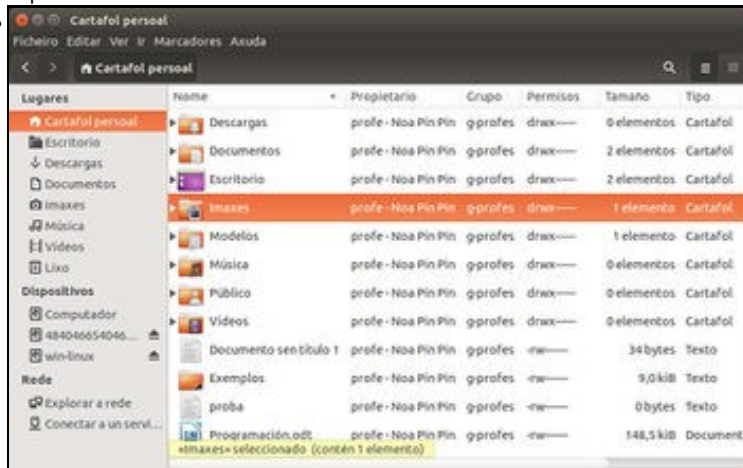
Cartafol persoal

Ficheiro Editar Ver Ir Marcadores Axuda

Cartafol persoal

Lugares
Cartafol persoal
Escritorio
Descargas
Documentos
Imaxes
Música
Vídeos
Lixo
Dispositivos
Computador
484046654046...
win-linux
Rede
Explorar a rede
Conectar a un servi...

| Nome | Propietario | Grupo | Permisos | Tamaño | Tipo |
|---|---|---|---|---|---|
| Descargas | profe - Noa Pin Pin | g-profes | drwx------ | 0 elementos | Cartafol |
| Documentos | profe - Noa Pin Pin | g-profes | drwx------ | 2 elementos | Cartafol |
| Escritorio | profe - Noa Pin Pin | g-profes | drwx------ | 2 elementos | Cartafol |
| Imaxes | profe - Noa Pin Pin | g-profes | drwx------ | 1 elemento | Cartafol |
| Modelos | profe - Noa Pin Pin | g-profes | drwx------ | 1 elemento | Cartafol |
| Música | profe - Noa Pin Pin | g-profes | drwx------ | 0 elementos | Cartafol |
| Público | profe - Noa Pin Pin | g-profes | drwx------ | 0 elementos | Cartafol |
| Vídeos | profe - Noa Pin Pin | g-profes | drwx------ | 0 elementos | Cartafol |
| Documento sen título 1 | profe - Noa Pin Pin | g-profes | -rw------- | 34 bytes | Texto |
| Exemplos | profe - Noa Pin Pin | g-profes | -rw------- | 9,0 kiB | Texto |
| proba | profe - Noa Pin Pin | g-profes | -rw------- | 0 bytes | Texto |
| Programación.odt | profe - Noa Pin Pin | g-profes | -rw------- | 148,5 kiB | Document |

«Imaxes» seleccionado (contén 1 elemento)